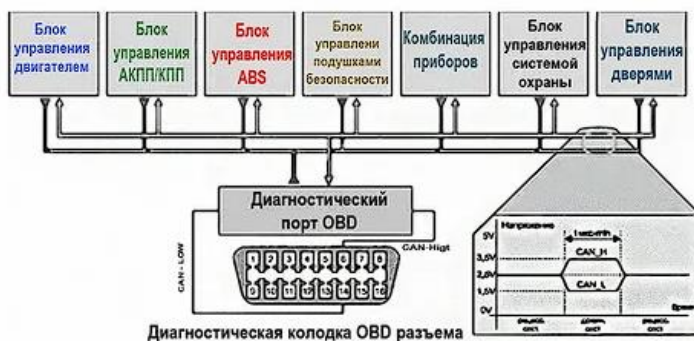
Блок управления двигателем

Блок управления АКПП/КПП

Блок управления ABS

Блок управлени подушками безопасности

Комбинация приборов

Блок управления системой охраны

Блок управления дверями

Диагностический порт OBD

CAN-Higt

CAN - LOW

1 2 3 4 5 6 7 8
9 10 11 12 13 14 15 16

Напряжение

5V
3,5V
2,5V
1,5V
0V

1 мкс/mh

CAN_H
CAN_L

Врем

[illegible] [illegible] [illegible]

Диагностическая колодка OBD разъема